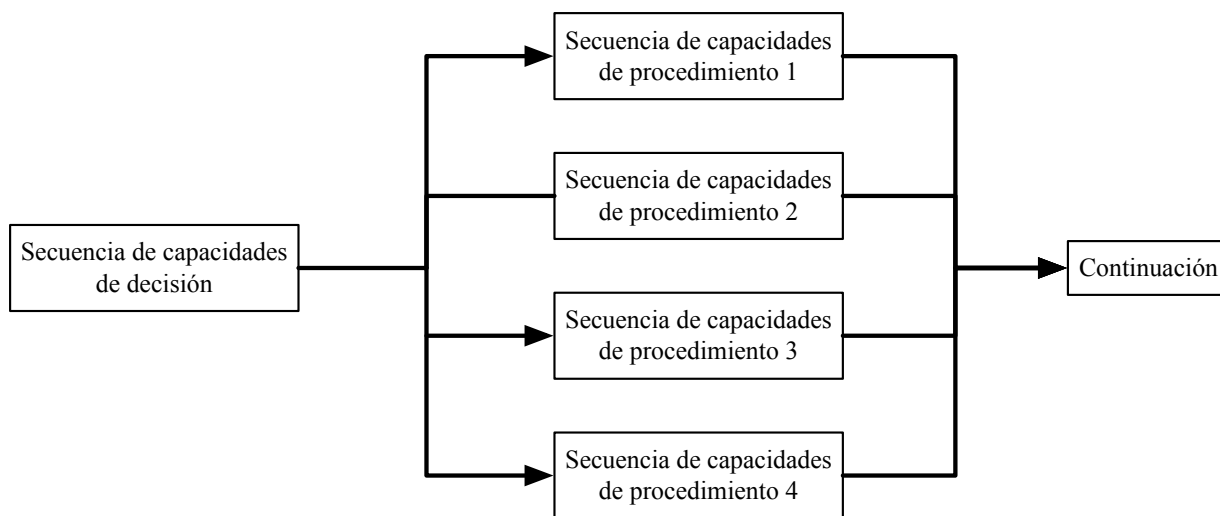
Secuencia de capacidades de decisión

Secuencia de capacidades de procedimiento 1

Secuencia de capacidades de procedimiento 2

Secuencia de capacidades de procedimiento 3

Secuencia de capacidades de procedimiento 4

Continuación